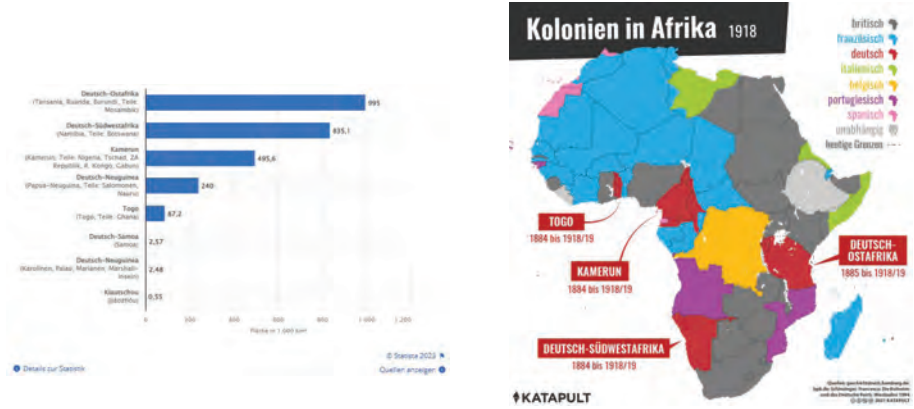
| | |
|---|---|
| Deutsch-Ostafrika (Tansania, Ruanda, Burundi, Teile Mosambik) | 995 |
| Deutsch-Südwestafrika (Namibia, Teile Botswana) | 835,1 |
| Kamerun (Kamerun, Teile Nigeria, Tschad, ZA Republik, R. Kongo, Gabun) | 495,6 |
| Deutsch-Neuguinea (Papua-Neuguinea, Teile Salomonen, Nauru) | 240 |
| Togo (Togo, Teile Ghana) | 87,2 |
| Deutsch-Samoa (Samoa) | 2,57 |
| Deutsch-Neuguinea (Karolinen, Palau, Marianen, Marshall-Inseln) | 2,48 |
| Kiautschou (Qingdao) | 0,55 |

0 200 400 600 800 1 000 1 200

Fläche in 1.000 km²

© Statista 2023

Details zur Statistik

Quellen anzeigen

Kolonien in Afrika 1918

britisch
französisch
deutsch
italienisch
belgisch
portugiesisch
spanisch
unabhängig
heutige Grenzen

TOGO
1884 bis 1918/19

KAMERUN
1884 bis 1918/19

DEUTSCH-OSTAFRIKA
1885 bis 1918/19

DEUTSCH-SÜDWESTAFRIKA
1884 bis 1918/19

KATAPULT

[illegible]